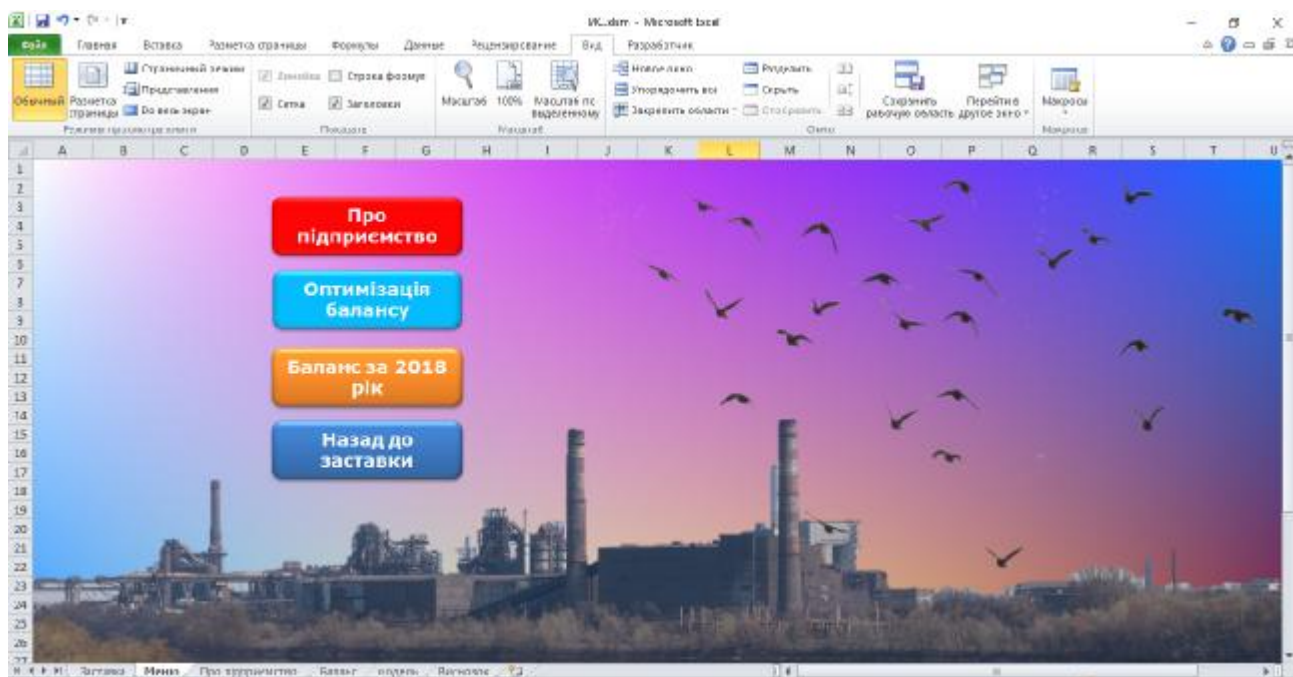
ИС..xlsm - Microsoft Excel

Файл Главная Вставка Разметка страницы Формулы Данные Рецензирование Вид Разработчик

Обычный Разметка страницы Страничный режим Представления Во весь экран Режимы просмотра книги
Линейка Строка формул Сетка Заголовки Показать
Масштаб 100% Масштаб по выделенному Масштаб
Новое окно Упорядочить все Закрепить области Разделить Скрыть Отобразить Сохранить рабочую область Перейти в другое окно Окно
Макросы Макросы

A B C D E F G H I J K L M N O P Q R S T U

1 2 3 4 5 6 7 8 9 10 11 12 13 14 15 16 17 18 19 20 21 22 23 24 25 26 27

Про підприємство

Оптимізація балансу

Баланс за 2018 рік

Назад до заставки

Заставка Меню Про підприємство Баланс модель Висновок